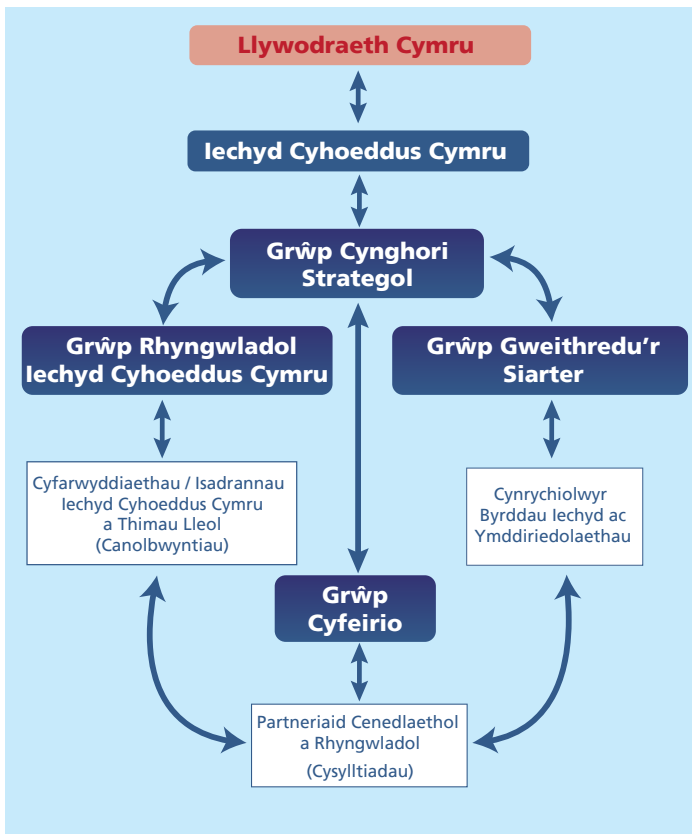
Llywodraeth Cymru

Iechyd Cyhoeddus Cymru

Grŵp Cynghori Strategol

Grŵp Rhyngwladol Iechyd Cyhoeddus Cymru

Grŵp Gweithredu'r Siarter

Cyfarwyddiaethau / Isadrannau Iechyd Cyhoeddus Cymru a Thimau Lleol (Canolbwyntiau)

Cynrychiolwyr Byrddau Iechyd ac Ymddiriedolaethau

Grŵp Cyfeirio

Partneriaid Cenedlaethol a Rhyngwladol (Cysylltiadau)